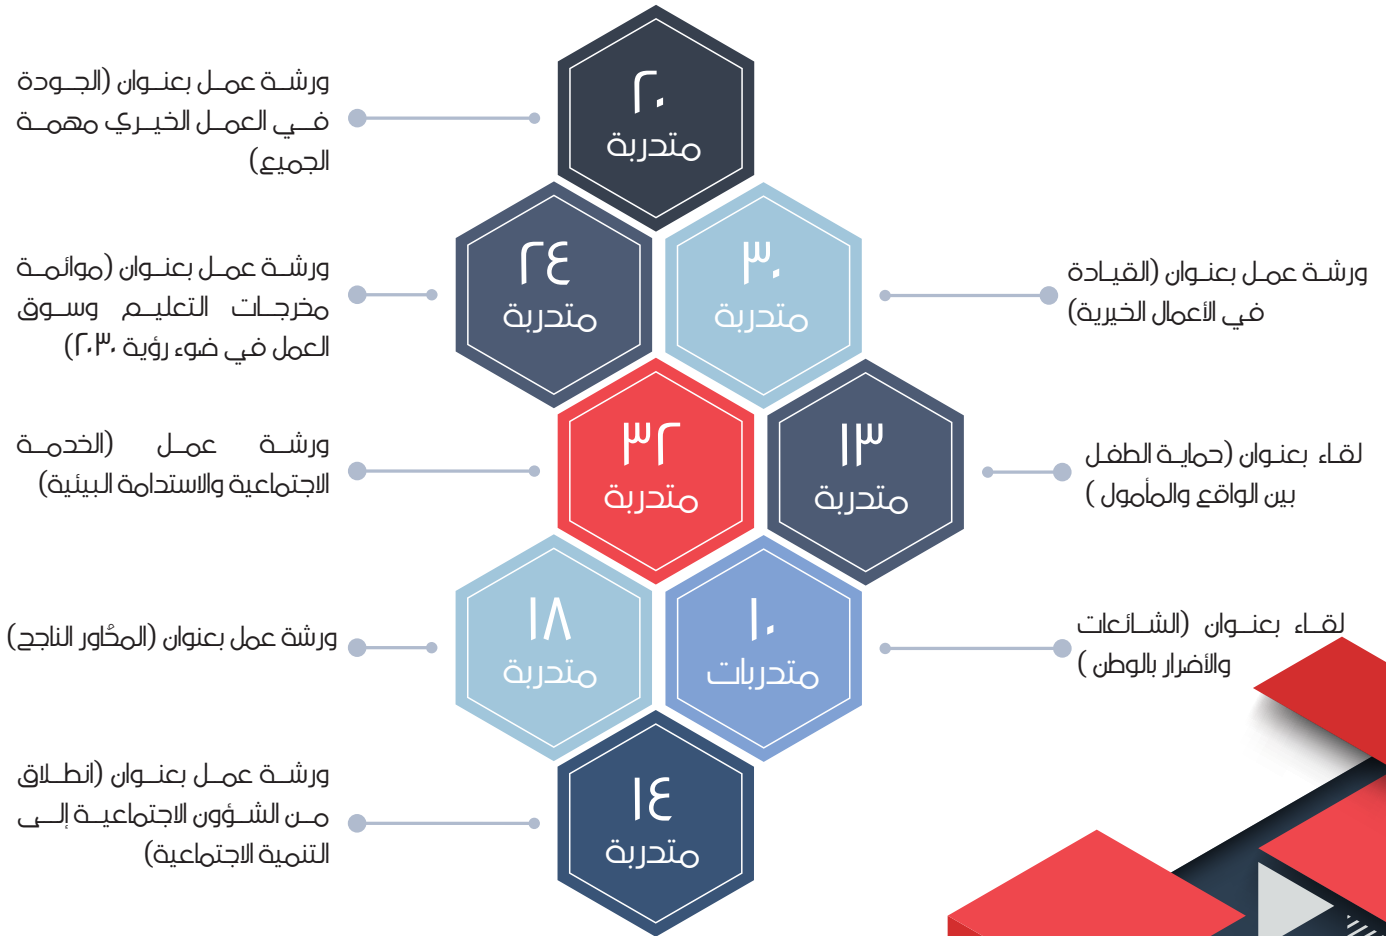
ورشة عمل بعنوان (الجودة في العمل الخيري مهمة الجميع)

٢٠
متدربة

٢٤
متدربة

٣٠
متدربة

ورشة عمل بعنوان (موائمة مخرجات التعليم وسوق العمل في ضوء رؤية ٢٠٣٠)

ورشة عمل بعنوان (القيادة في الأعمال الخيرية)

٣٢
متدربة

١٣
متدربة

ورشة عمل (الخدمة الاجتماعية والاستدامة البيئية)

لقاء بعنوان (حماية الطفل بين الواقع والمأمول )

١٨
متدربة

١٠
متدربات

ورشة عمل بعنوان (المحُاور الناجح)

لقاء بعنوان (الشائعات والأضرار بالوطن )

ورشة عمل بعنوان (انطلاق من الشؤون الاجتماعية إلى التنمية الاجتماعية)

١٤
متدربة